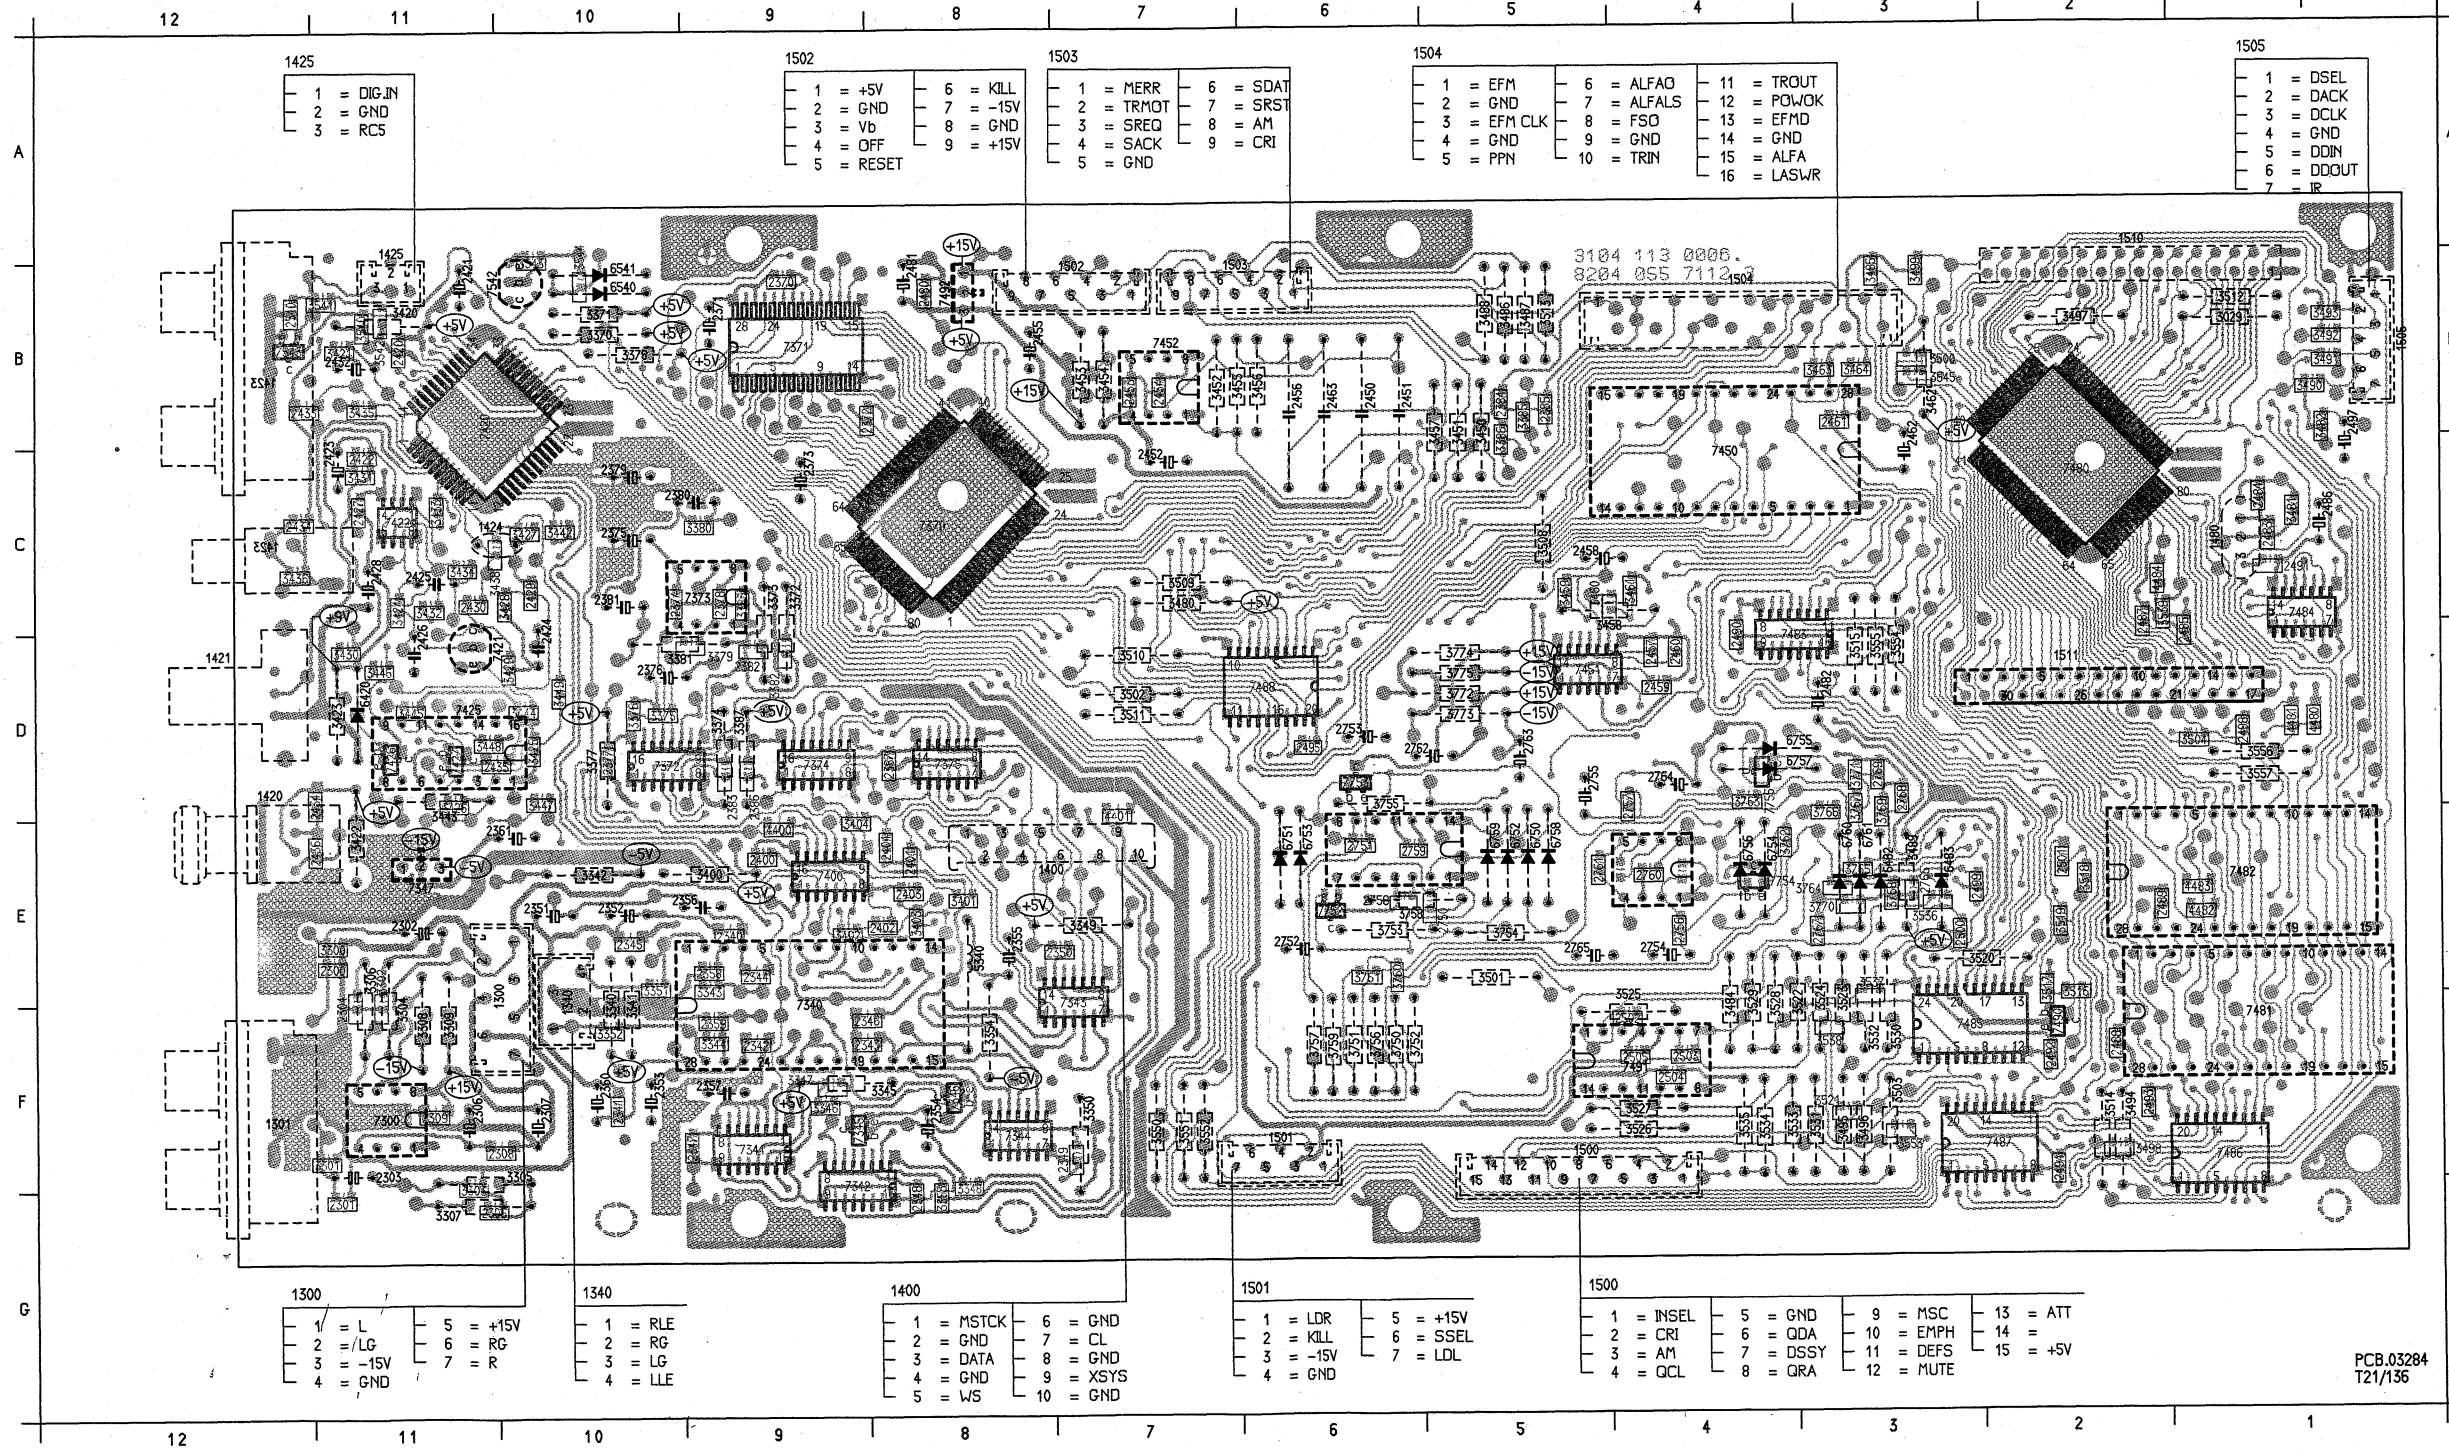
12 11 10 9 8 7 6 5 4 3 2 1

1425
1 = DIG.IN
2 = GND
3 = RC5

1502
1 = +5V
2 = GND
3 = Vb
4 = OFF
5 = RESET
6 = KILL
7 = -15V
8 = GND
9 = +15V

1503
1 = MERR
2 = TRMOT
3 = SREQ
4 = SACK
5 = GND
6 = SDAT
7 = SRST
8 = AM
9 = CRI

1504
1 = EFM
2 = GND
3 = EFM CLK
4 = GND
5 = PPN
6 = ALFA0
7 = ALFALS
8 = FS0
9 = GND
10 = TRIN
11 = TROUT
12 = POWOK
13 = EFMD
14 = GND
15 = ALFA
16 = LASWR

1505
1 = DSEL
2 = DACK
3 = DCLK
4 = GND
5 = DDIN
6 = DDOUT
7 = IR

A B C D E F G

3104 113 0006.
8204 055 7112

7371 7370 7450 7480 7452 7488 7451 7485 7482 7481 7486 7487 7420 7425 7372 7373 7374 7375 7400 7340 7343 7300 7344 7342 7483 7484 7489 7421

1421 1420 1423 1424 1300 1301 1340 1400 1501 1500 1510 1511

+5V +15V -15V +9V -5V

1300
1 = L
2 = LG
3 = -15V
4 = GND
5 = +15V
6 = RG
7 = R

1340
1 = RLE
2 = RG
3 = LG
4 = LLE

1400
1 = MSTCK
2 = GND
3 = DATA
4 = GND
5 = WS
6 = GND
7 = CL
8 = GND
9 = XSYS
10 = GND

1501
1 = LDR
2 = KILL
3 = -15V
4 = GND
5 = +15V
6 = SSEL
7 = LDL

1500
1 = INSEL
2 = CRI
3 = AM
4 = QCL
5 = GND
6 = QDA
7 = DSSY
8 = QRA
9 = MSC
10 = EMPH
11 = DEFS
12 = MUTE
13 = ATT
14 =
15 = +5V

PCB.03284
T21/136